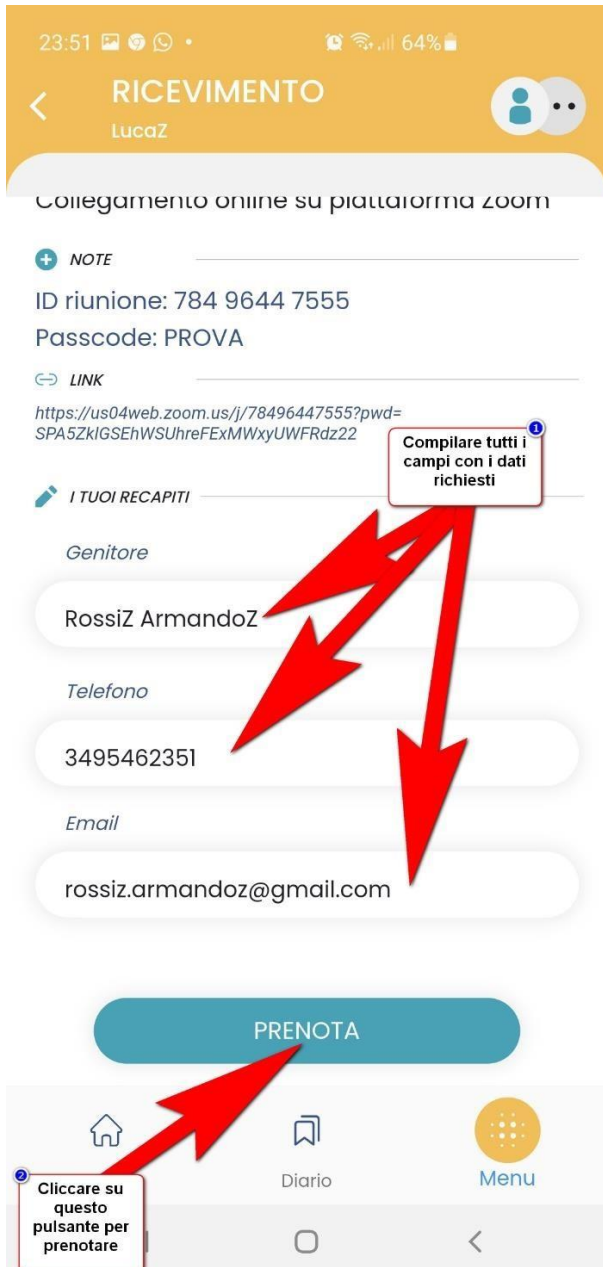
23:51 64%

RICEVIMENTO
LucaZ

Collegamento online su piattaforma zoom

NOTE

ID riunione: 784 9644 7555
Passcode: PROVA

LINK

https://us04web.zoom.us/j/78496447555?pwd=SPA5ZklGSEhWSUhreFExMWxyUWFRdz22

1
Compilare tutti i campi con i dati richiesti

I TUOI RECAPITI

Genitore

RossiZ ArmandoZ

Telefono

3495462351

Email

rossiz.armandoz@gmail.com

PRENOTA

Diario

Menu

2
Cliccare su questo pulsante per prenotare